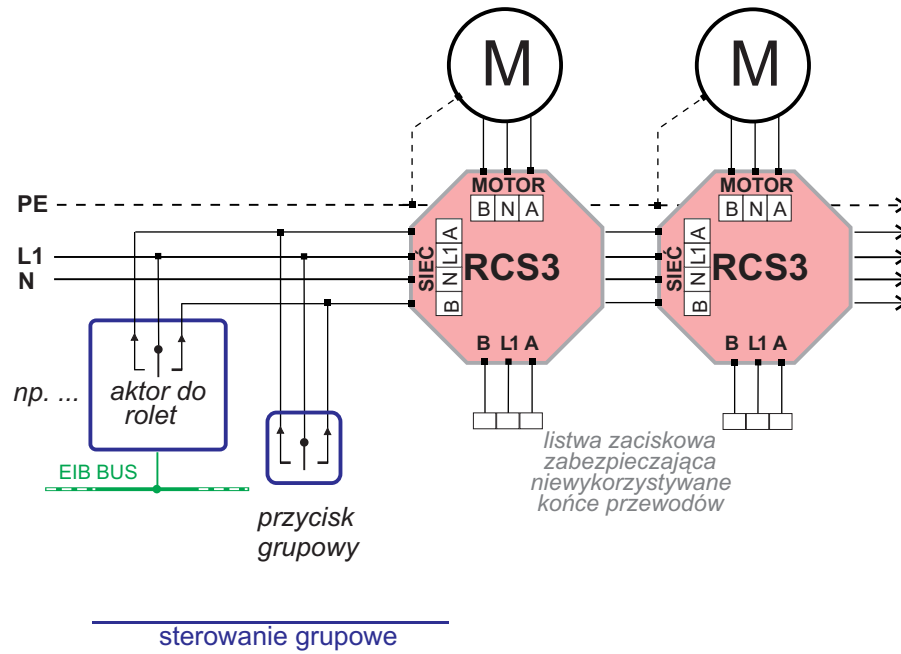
M

M

MOTOR

B N A

MOTOR

B N A

PE

L1

N

SIEĆ

B N L1 A

RCS3

SIEĆ

B N L1 A

RCS3

B L1 A

B L1 A

np. ...

aktor do rolet

EIB BUS

przycisk grupowy

listwa zaciskowa zabezpieczająca niewykorzystywane końce przewodów

sterowanie grupowe